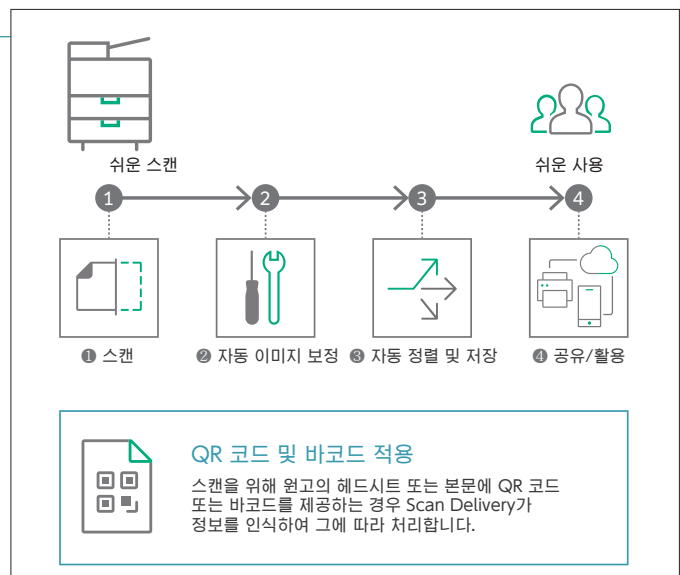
쉬운 스캔

쉬운 사용

1

2

3

4

❶ 스캔

❷ 자동 이미지 보정

❸ 자동 정렬 및 저장

❹ 공유/활용

QR 코드 및 바코드 적용

스캔을 위해 원고의 헤드시트 또는 본문에 QR 코드 또는 바코드를 제공하는 경우 Scan Delivery가 정보를 인식하여 그에 따라 처리합니다.